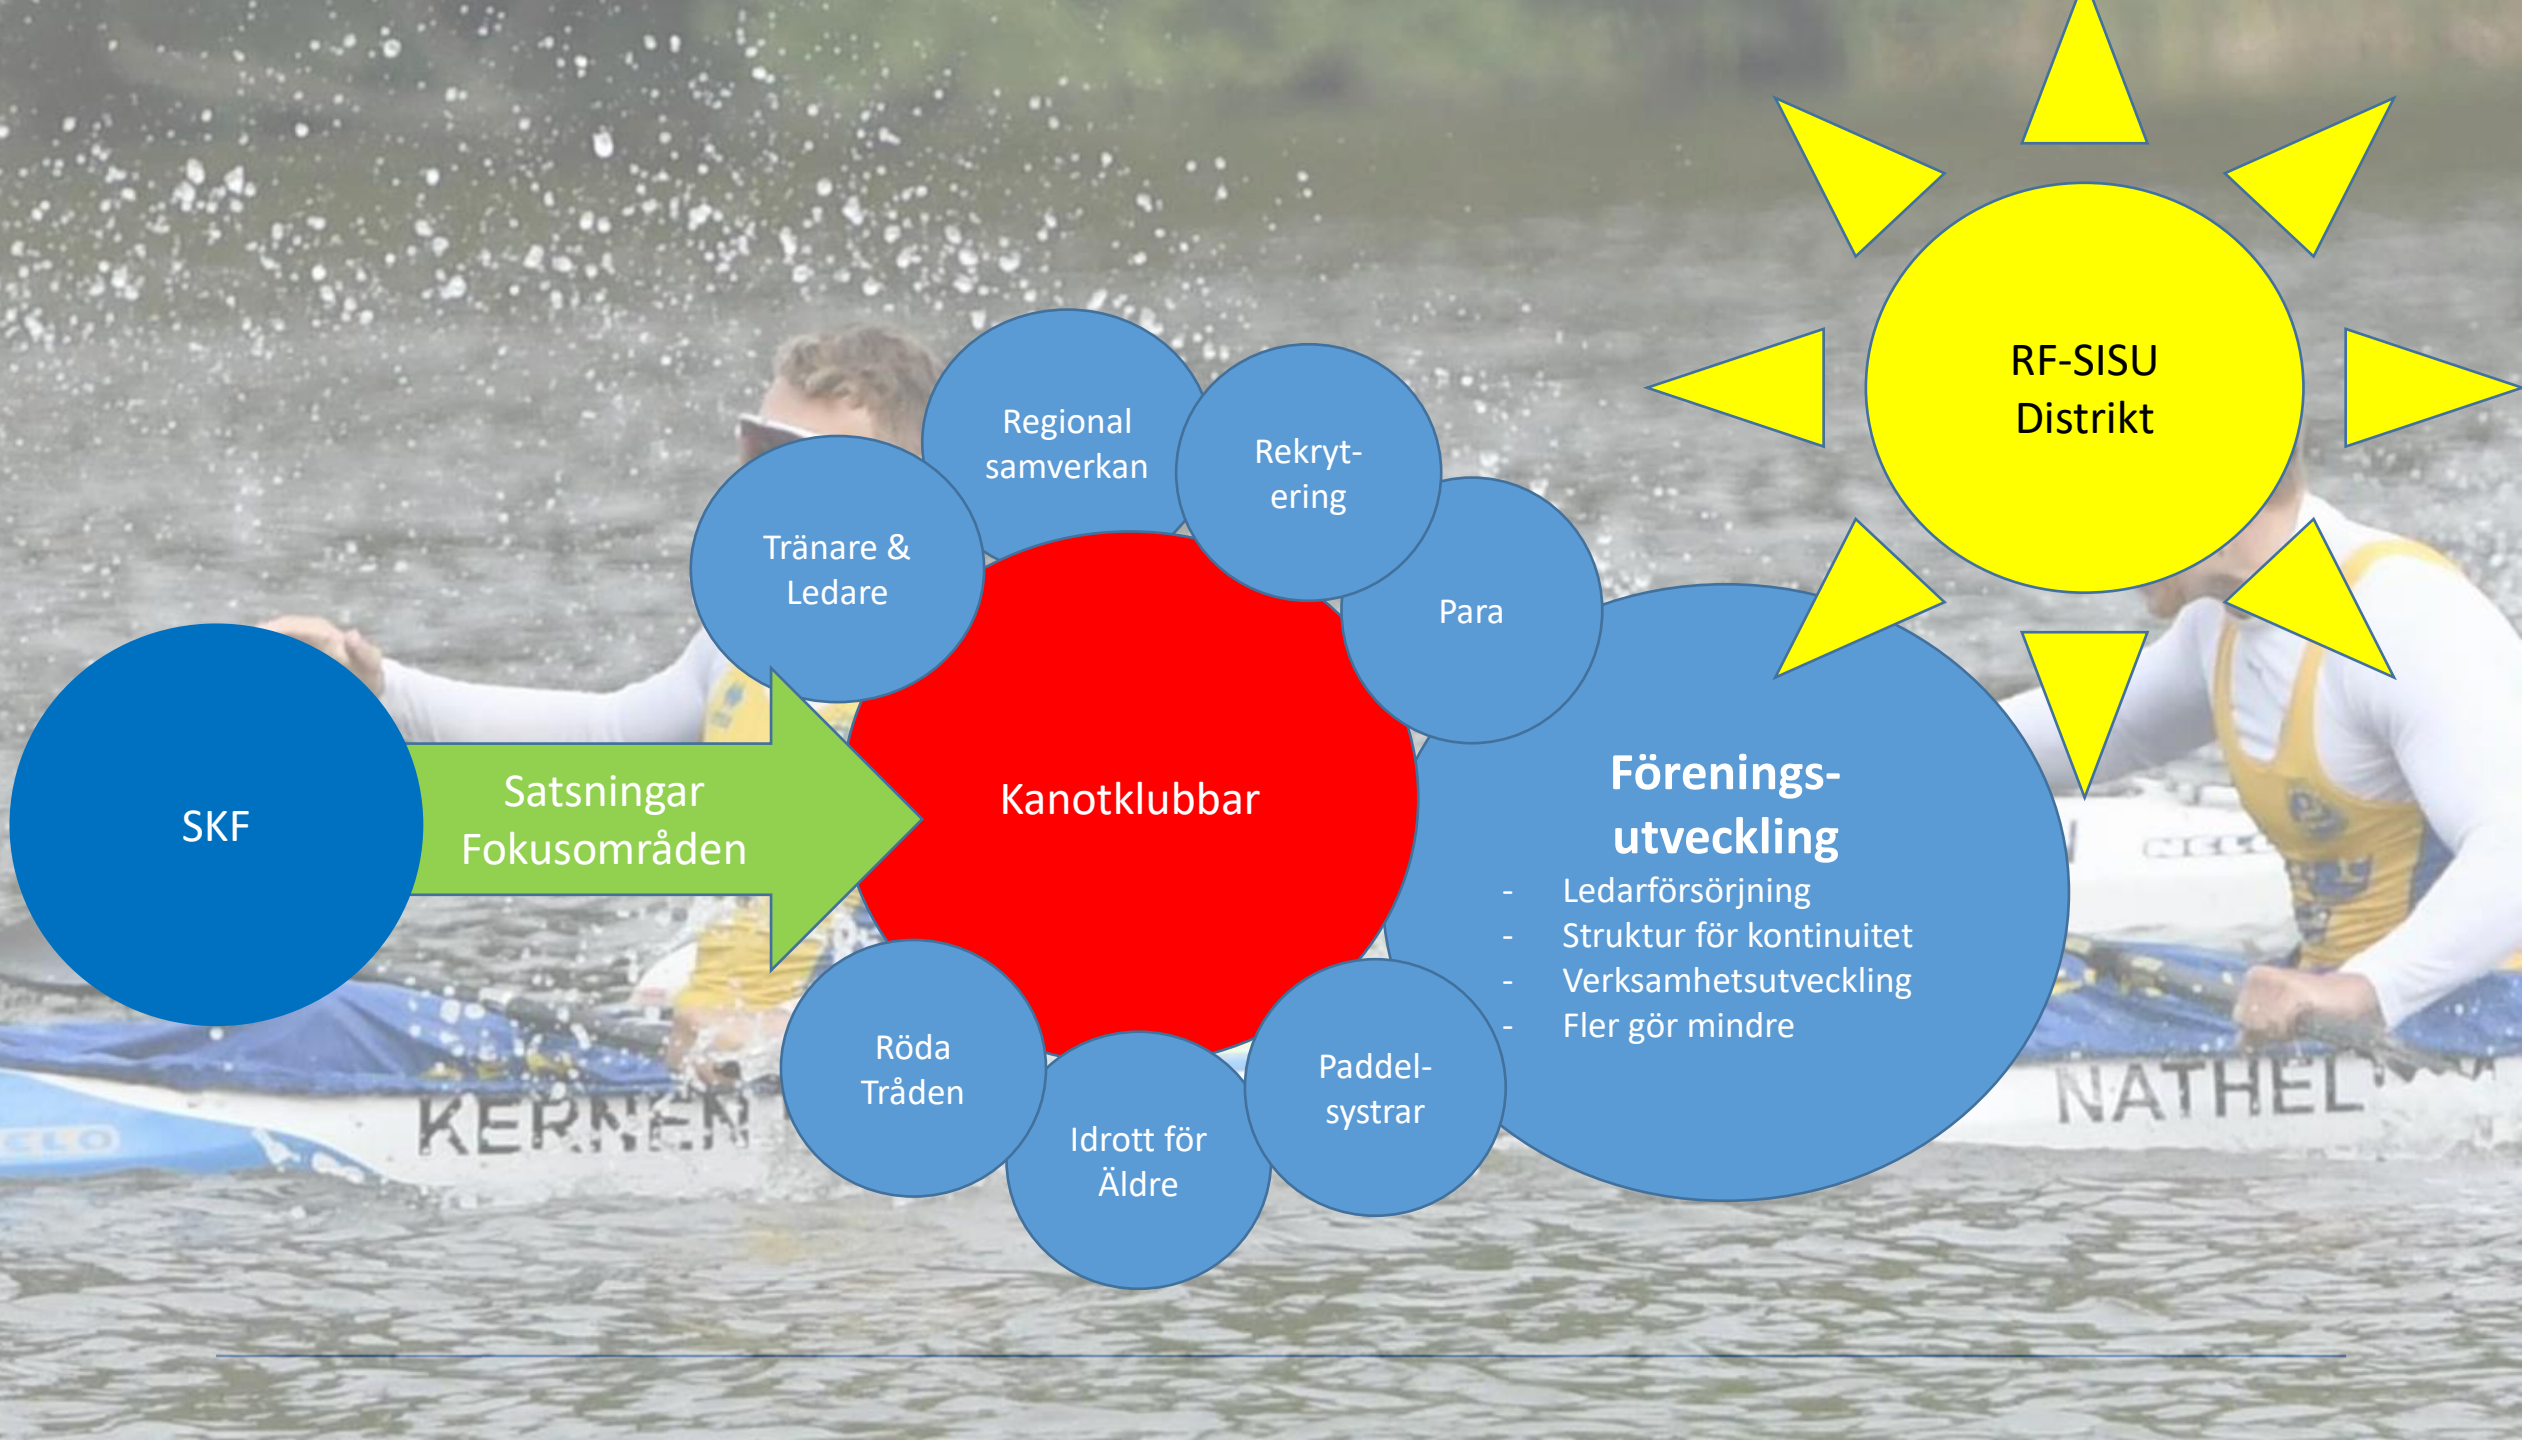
RF-SISU
Distrikt

Regional samverkan

Rekryt-ering

Tränare & Ledare

Para

SKF

Satsningar
Fokusområden

Kanotklubbar

Förenings-utveckling
- Ledarförsörjning
- Struktur för kontinuitet
- Verksamhetsutveckling
- Fler gör mindre

Röda Tråden

Idrott för Äldre

Paddel-systrar

KERNEN

NATHEL